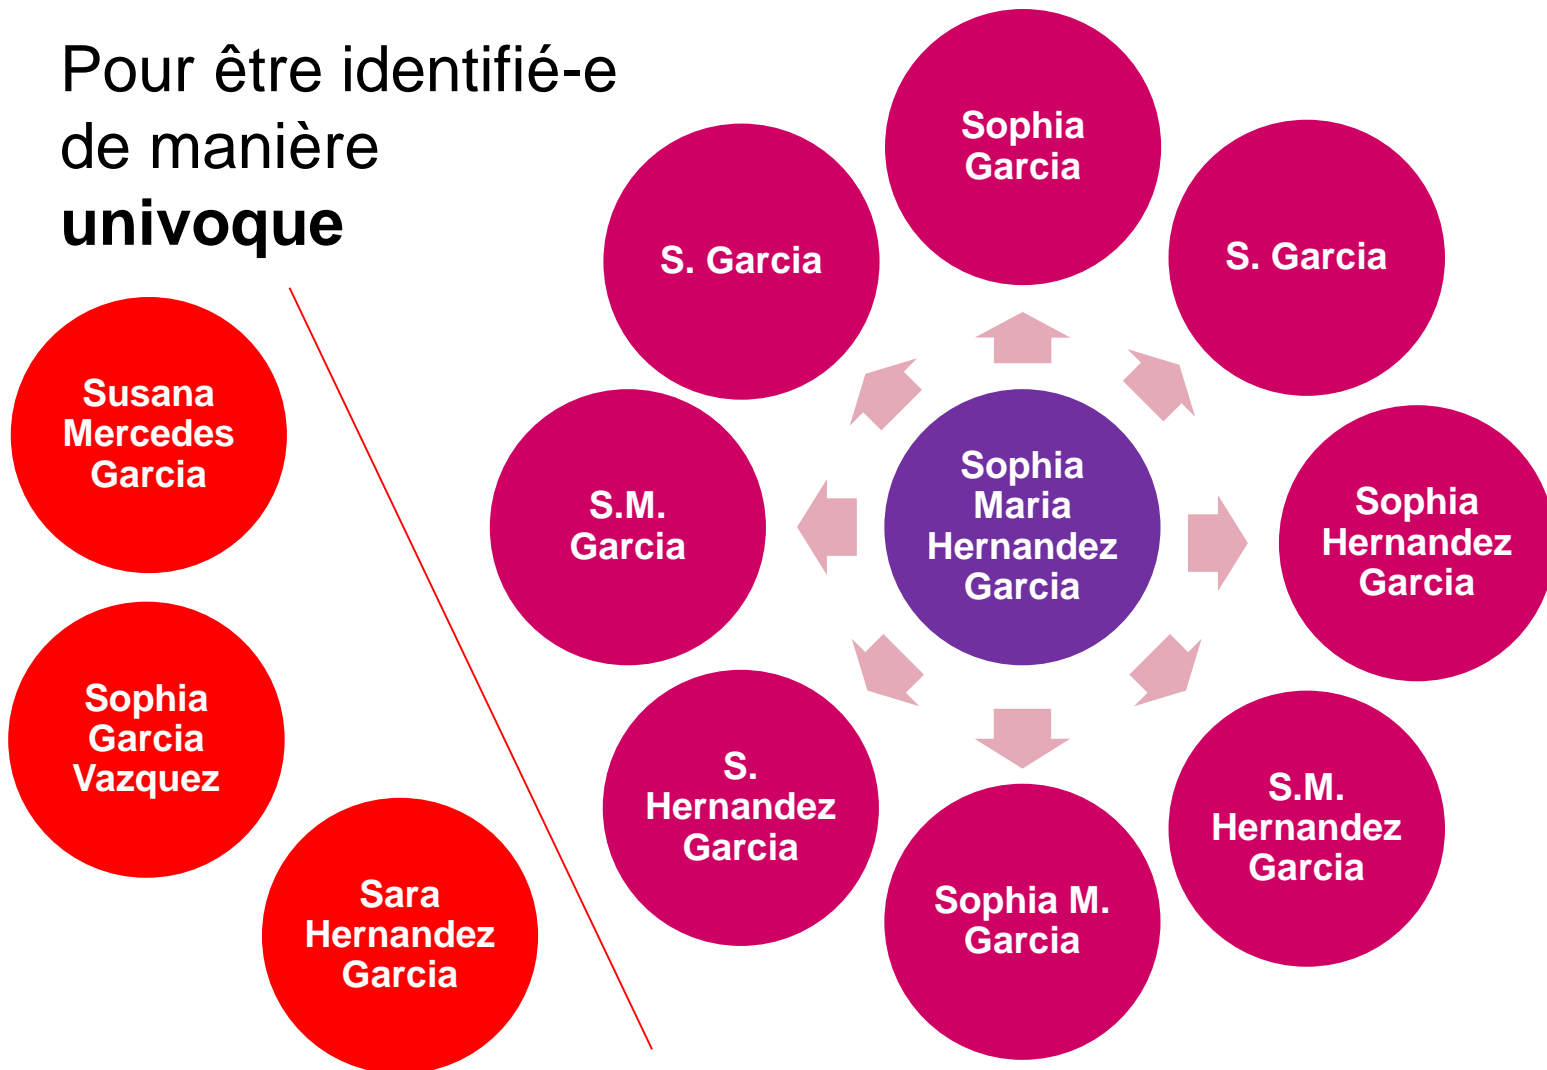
Pour être identifié-e de manière **univoque**

Susana Mercedes Garcia

Sophia Garcia Vazquez

Sara Hernandez Garcia

Sophia Garcia

S. Garcia

S. Garcia

S.M. Garcia

Sophia Maria Hernandez Garcia

Sophia Hernandez Garcia

S. Hernandez Garcia

S.M. Hernandez Garcia

Sophia M. Garcia